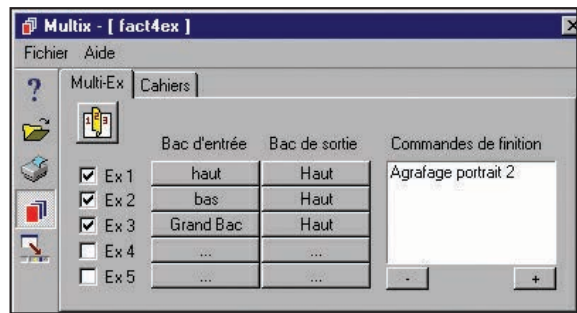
Multix - [ fact4ex ]

Fichier Aide

?

Multi-Ex Cahiers

Bac d'entrée Bac de sortie Commandes de finition

| | Bac d'entrée | Bac de sortie |
|---|---|---|
| ☑ Ex 1 | haut | Haut |
| ☑ Ex 2 | bas | Haut |
| ☑ Ex 3 | Grand Bac | Haut |
| ☐ Ex 4 | ... | ... |
| ☐ Ex 5 | ... | ... |

Agrafage portrait 2

- +